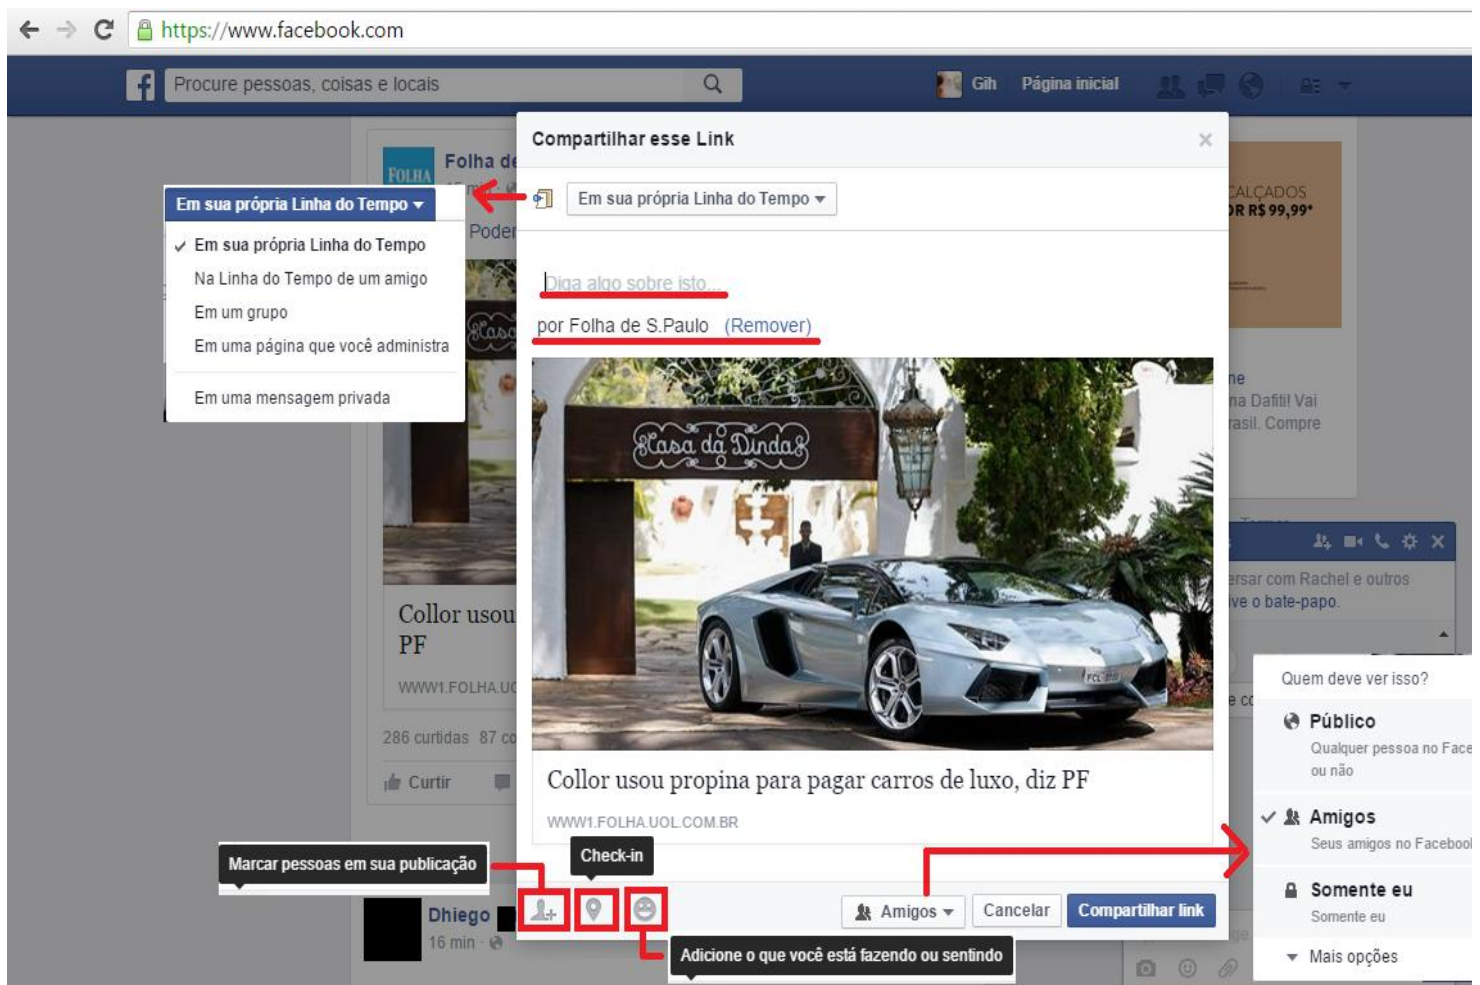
https://www.facebook.com

Procure pessoas, coisas e locais

Gih Página inicial

Folha de

Poder

Em sua própria Linha do Tempo

✓ Em sua própria Linha do Tempo
Na Linha do Tempo de um amigo
Em um grupo
Em uma página que você administra
Em uma mensagem privada

Compartilhar esse Link

Em sua própria Linha do Tempo

Diga algo sobre isto...

por Folha de S.Paulo (Remover)

Casa da Dinda

Collor usou propina para pagar carros de luxo, diz PF

WWW1.FOLHA.UOL.COM.BR

Collor usou PF

WWW1.FOLHA.U

286 curtidas 87 co

Curtir

CALÇADOS
R R$ 99,99*

ne
na Dafiti! Vai
asil. Compre

ersar com Rachel e outros
ive o bate-papo.

Quem deve ver isso?

Público
Qualquer pessoa no Face
ou não

✓ Amigos
Seus amigos no Faceboo

Somente eu
Somente eu

Mais opções

Marcar pessoas em sua publicação

Check-in

Amigos Cancelar Compartilhar link

Dhiego
16 min

Adicione o que você está fazendo ou sentindo